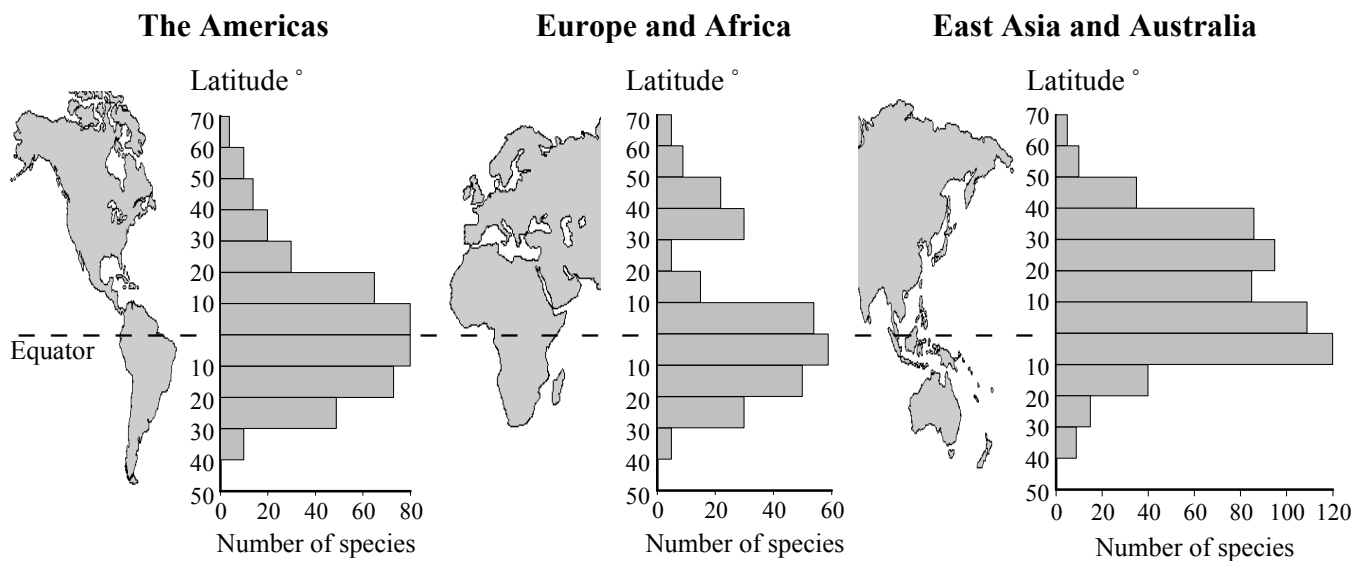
The Americas

Latitude °

70
60
50
40
30
20
10
Equator
10
20
30
40
50

0 20 40 60 80
Number of species

Europe and Africa

Latitude °

70
60
50
40
30
20
10
10
20
30
40
50

0 20 40 60
Number of species

East Asia and Australia

Latitude °

70
60
50
40
30
20
10
10
20
30
40
50

0 20 40 60 80 100 120
Number of species